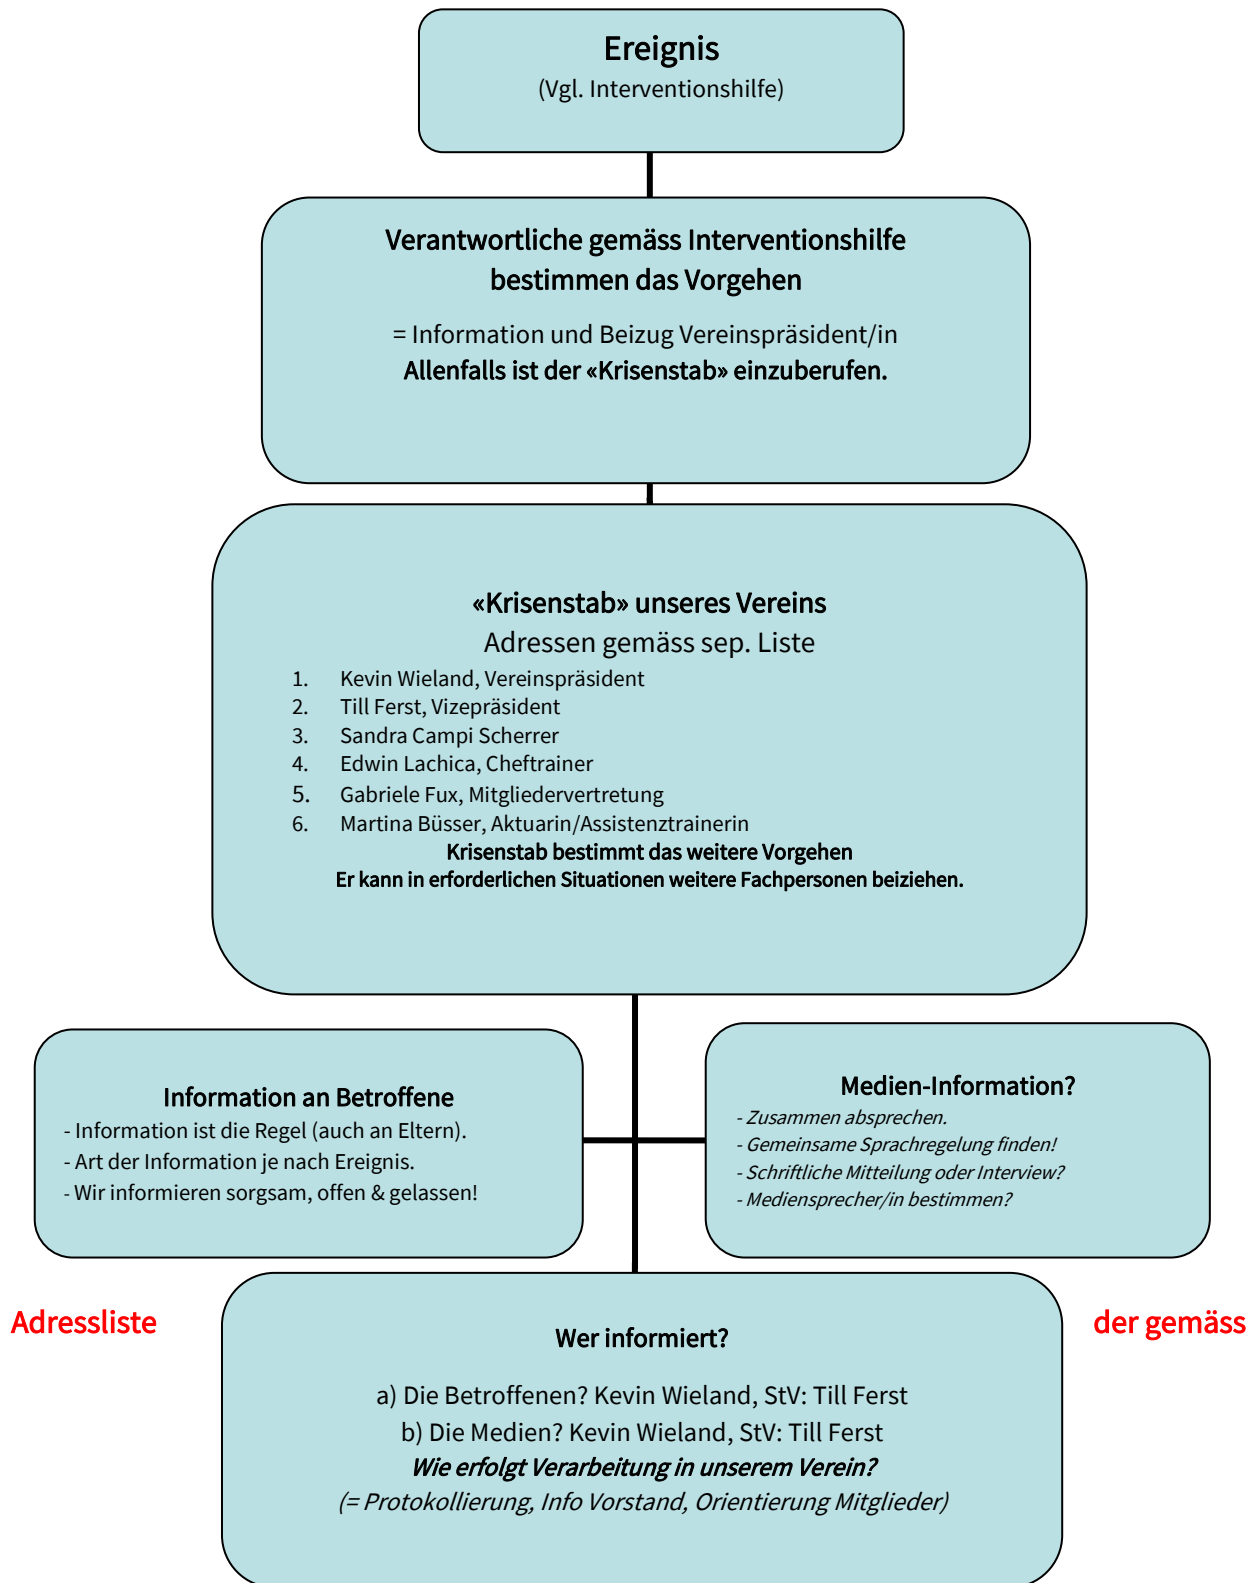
Ereignis
(Vgl. Interventionshilfe)

Verantwortliche gemäss Interventionshilfe bestimmen das Vorgehen

= Information und Beizug Vereinspräsident/in
Allenfalls ist der «Krisenstab» einzuberufen.

«Krisenstab» unseres Vereins
Adressen gemäss sep. Liste

1. Kevin Wieland, Vereinspräsident
2. Till Ferst, Vizepräsident
3. Sandra Campi Scherrer
4. Edwin Lachica, Cheftrainer
5. Gabriele Fux, Mitgliedervertretung
6. Martina Büsser, Aktuarin/Assistenztrainerin

Krisenstab bestimmt das weitere Vorgehen
Er kann in erforderlichen Situationen weitere Fachpersonen beiziehen.

Information an Betroffene
- Information ist die Regel (auch an Eltern).
- Art der Information je nach Ereignis.
- Wir informieren sorgsam, offen & gelassen!

Medien-Information?
- Zusammen absprechen.
- Gemeinsame Sprachregelung finden!
- Schriftliche Mitteilung oder Interview?
- Mediensprecher/in bestimmen?

Adressliste

Wer informiert?

a) Die Betroffenen? Kevin Wieland, StV: Till Ferst
b) Die Medien? Kevin Wieland, StV: Till Ferst
Wie erfolgt Verarbeitung in unserem Verein?
(= Protokollierung, Info Vorstand, Orientierung Mitglieder)

der gemäss